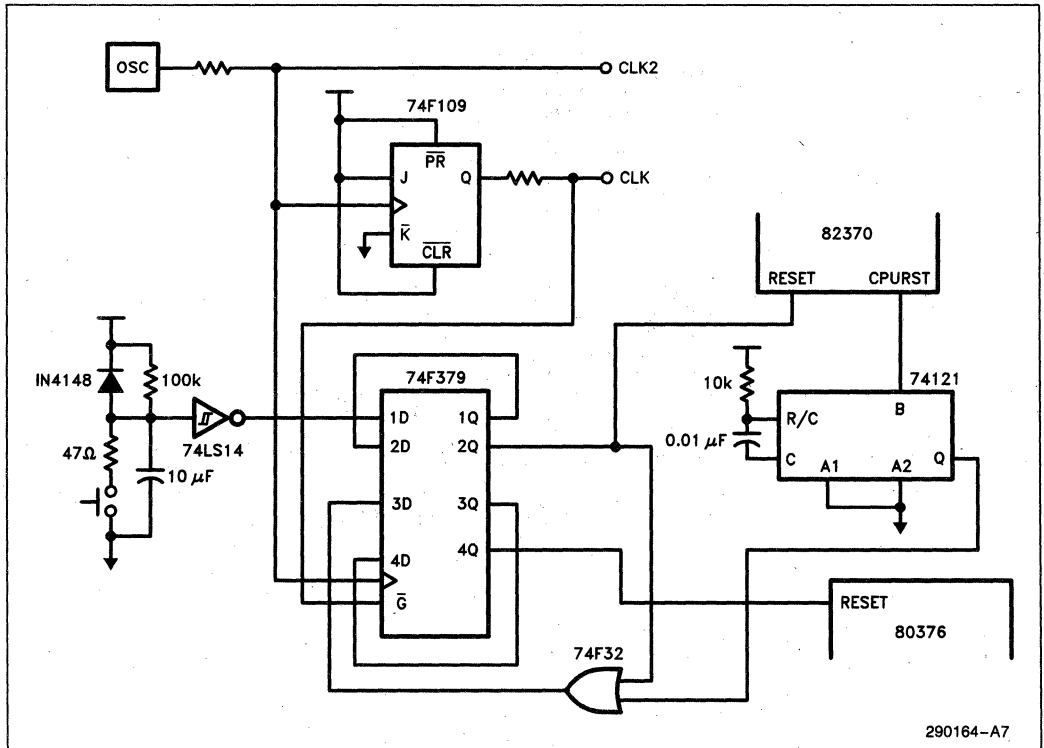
OSC

CLK2

74F109

$\overline{PR}$

J

Q

CLK

$\overline{K}$

$\overline{CLR}$

82370

RESET

CPURST

IN4148

100k

74F379

10k

74121

1D

1Q

R/C

B

47Ω

74LS14

2D

2Q

0.01 $\mu$F

C

A1

A2

Q

10 $\mu$F

3D

3Q

4D

4Q

$\overline{G}$

RESET

80376

74F32

290164–A7